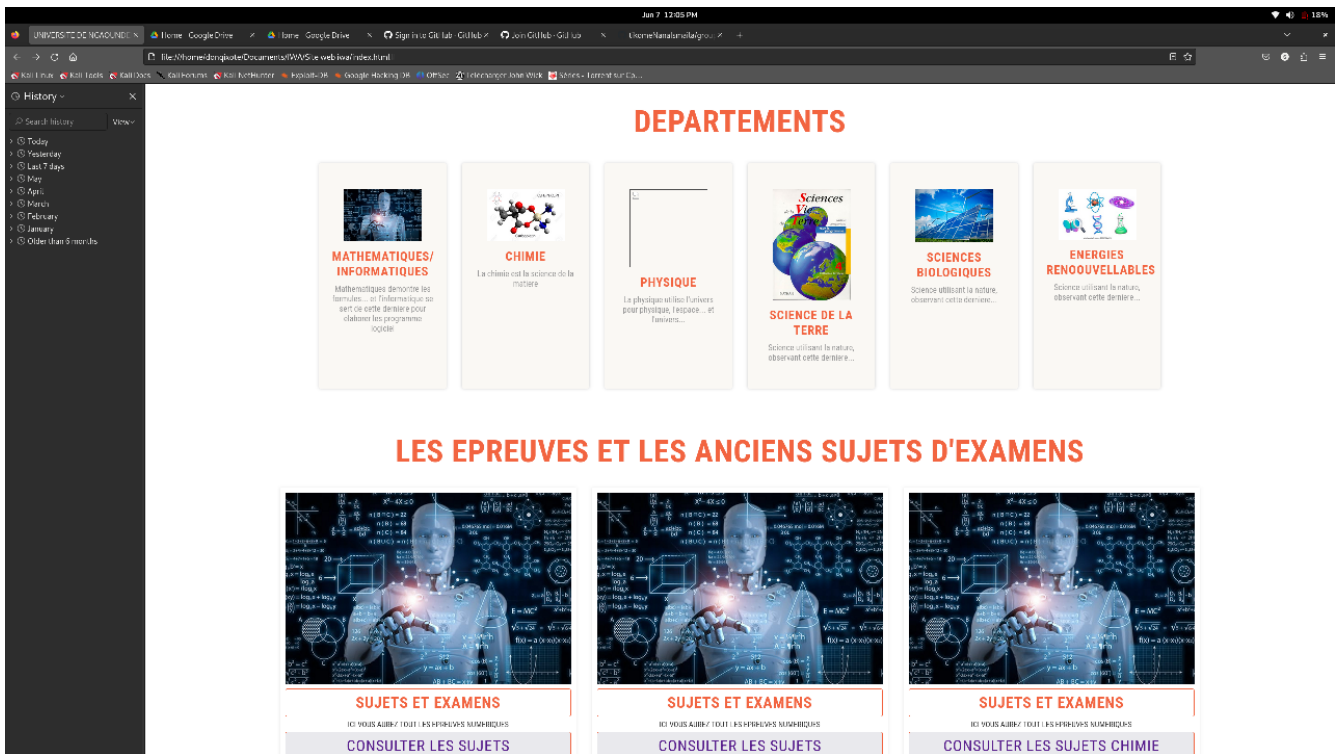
Jun 7 12:05 PM

18%

UNIVERSITE DE NGAOUNDE ×
Home · Google Drive ×
Home · Google Drive ×
Sign in to GitLab · GitLab ×
Join GitHub · GitHub ×
Lkome/Manalsmaila/grou ×
+

file:///home/dongkoter/Documents/PWWSite web/vai/index.html

Kali Linux
Kali Tools
Kali Docs
Kali Forums
Kali NetHunter
Exploit-DB
Google Hacking DB
OffSec
Telecharger John Wick
Séries - Torrent sur Ca...

History
Search history
View
Today
Yesterday
Last 7 days
May
April
March
February
January
Older than 6 months

DEPARTEMENTS

MATHEMATIQUES/ INFORMATIQUES
Mathematiques demontre les formules ... et l'informatique se sert de cette derniere pour elaborer les programme logiciel

CHIMIE
La chimie est la science de la matiere

PHYSIQUE
La physique utilise l'univers pour physique, l'espace ... et l'univers...

Sciences Vie
SCIENCE DE LA TERRE
Science utilisant la nature, observant cette derniere ...

SCIENCES BIOLOGIQUES
Science utilisant la nature, observant cette derniere ...

ENERGIES RENOUUVELLABLES
Science utilisant la nature, observant cette derniere ...

LES EPREUVES ET LES ANCIENS SUJETS D'EXAMENS

SUJETS ET EXAMENS
ICI VOUS AUREZ TOUT LES EPREUVES NUMERIQUES
CONSULTER LES SUJETS

SUJETS ET EXAMENS
ICI VOUS AUREZ TOUT LES EPREUVES NUMERIQUES
CONSULTER LES SUJETS

SUJETS ET EXAMENS
ICI VOUS AUREZ TOUT LES EPREUVES NUMERIQUES
CONSULTER LES SUJETS CHIMIE